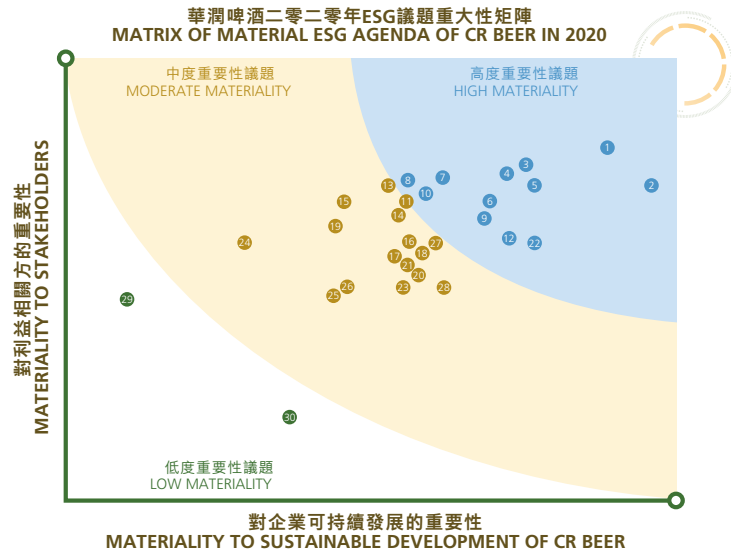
華潤啤酒二零二零年ESG議題重大性矩陣
MATRIX OF MATERIAL ESG AGENDA OF CR BEER IN 2020

中度重要性議題
MODERATE MATERIALITY

高度重要性議題
HIGH MATERIALITY

對利益相關方的重要性
MATERIALITY TO STAKEHOLDERS

1 2 3 4 5 6 7 8 9 10 11 12 13 14 15 16 17 18 19 20 21 22 23 24 25 26 27 28 29 30

低度重要性議題
LOW MATERIALITY

對企業可持續發展的重要性
MATERIALITY TO SUSTAINABLE DEVELOPMENT OF CR BEER